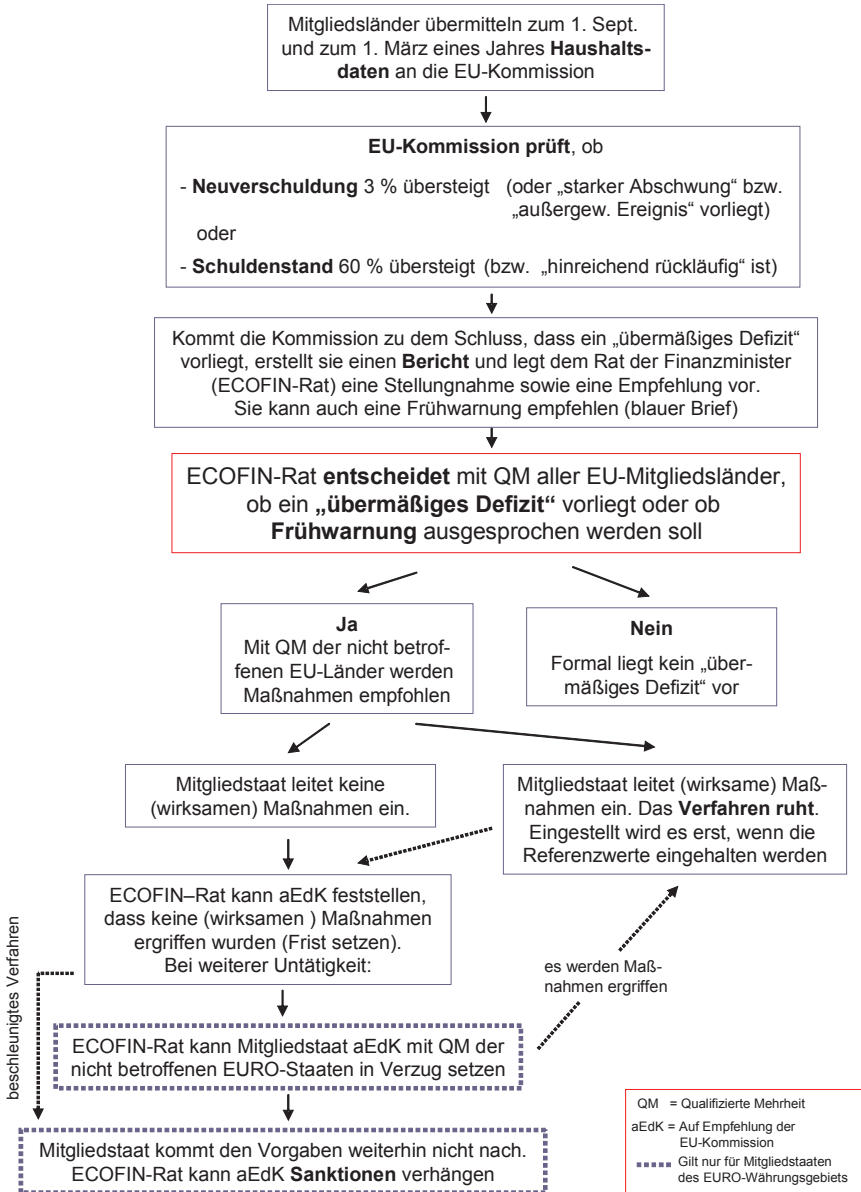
Mitgliedsländer übermitteln zum 1. Sept. und zum 1. März eines Jahres **Haushaltsdaten** an die EU-Kommission

**EU-Kommission prüft**, ob

- **Neuverschuldung** 3 % übersteigt (oder „starker Abschwung" bzw. „außergew. Ereignis" vorliegt)

oder

- **Schuldenstand** 60 % übersteigt (bzw. „hinreichend rückläufig" ist)

Kommt die Kommission zu dem Schluss, dass ein „übermäßiges Defizit" vorliegt, erstellt sie einen **Bericht** und legt dem Rat der Finanzminister (ECOFIN-Rat) eine Stellungnahme sowie eine Empfehlung vor. Sie kann auch eine Frühwarnung empfehlen (blauer Brief)

ECOFIN-Rat **entscheidet** mit QM aller EU-Mitgliedsländer, ob ein **„übermäßiges Defizit"** vorliegt oder ob **Frühwarnung** ausgesprochen werden soll

**Ja**
Mit QM der nicht betroffenen EU-Länder werden Maßnahmen empfohlen

**Nein**
Formal liegt kein „übermäßiges Defizit" vor

Mitgliedstaat leitet keine (wirksamen) Maßnahmen ein.

Mitgliedstaat leitet (wirksame) Maßnahmen ein. Das **Verfahren ruht**. Eingestellt wird es erst, wenn die Referenzwerte eingehalten werden

ECOFIN–Rat kann aEdK feststellen, dass keine (wirksamen ) Maßnahmen ergriffen wurden (Frist setzen). Bei weiterer Untätigkeit:

beschleunigtes Verfahren

es werden Maßnahmen ergriffen

ECOFIN-Rat kann Mitgliedstaat aEdK mit QM der nicht betroffenen EURO-Staaten in Verzug setzen

Mitgliedstaat kommt den Vorgaben weiterhin nicht nach. ECOFIN-Rat kann aEdK **Sanktionen** verhängen

QM = Qualifizierte Mehrheit
aEdK = Auf Empfehlung der EU-Kommission
Gilt nur für Mitgliedstaaten des EURO-Währungsgebiets